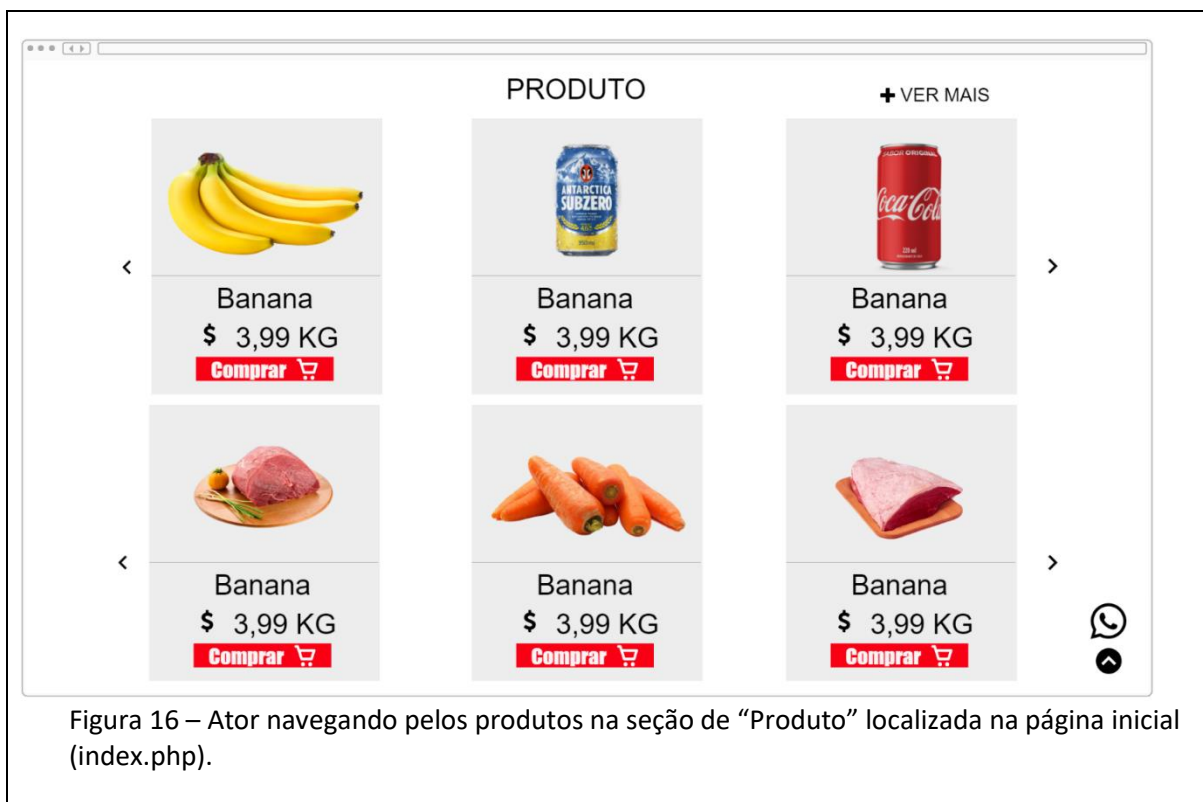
PRODUTO

+ VER MAIS

ANTARCTICA SUBZERO

Coca-Cola

Banana
$ 3,99 KG
Comprar

Banana
$ 3,99 KG
Comprar

Banana
$ 3,99 KG
Comprar

Banana
$ 3,99 KG
Comprar

Banana
$ 3,99 KG
Comprar

Banana
$ 3,99 KG
Comprar

Figura 16 – Ator navegando pelos produtos na seção de “Produto” localizada na página inicial (index.php).